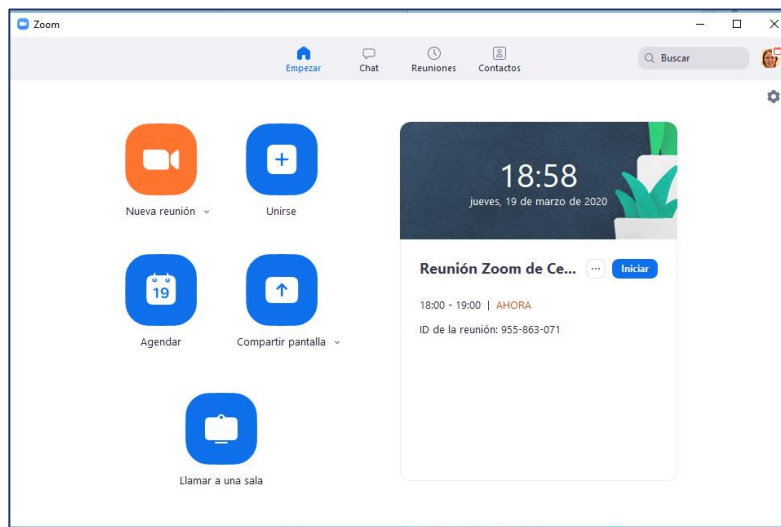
Zoom

Empezar
Chat
Reuniones
Contactos
Buscar

Nueva reunión
Unirse
19
Agendar
Compartir pantalla
Llamar a una sala

18:58
jueves, 19 de marzo de 2020

Reunión Zoom de Ce...
···
Iniciar
18:00 - 19:00 | AHORA
ID de la reunión: 955-863-071